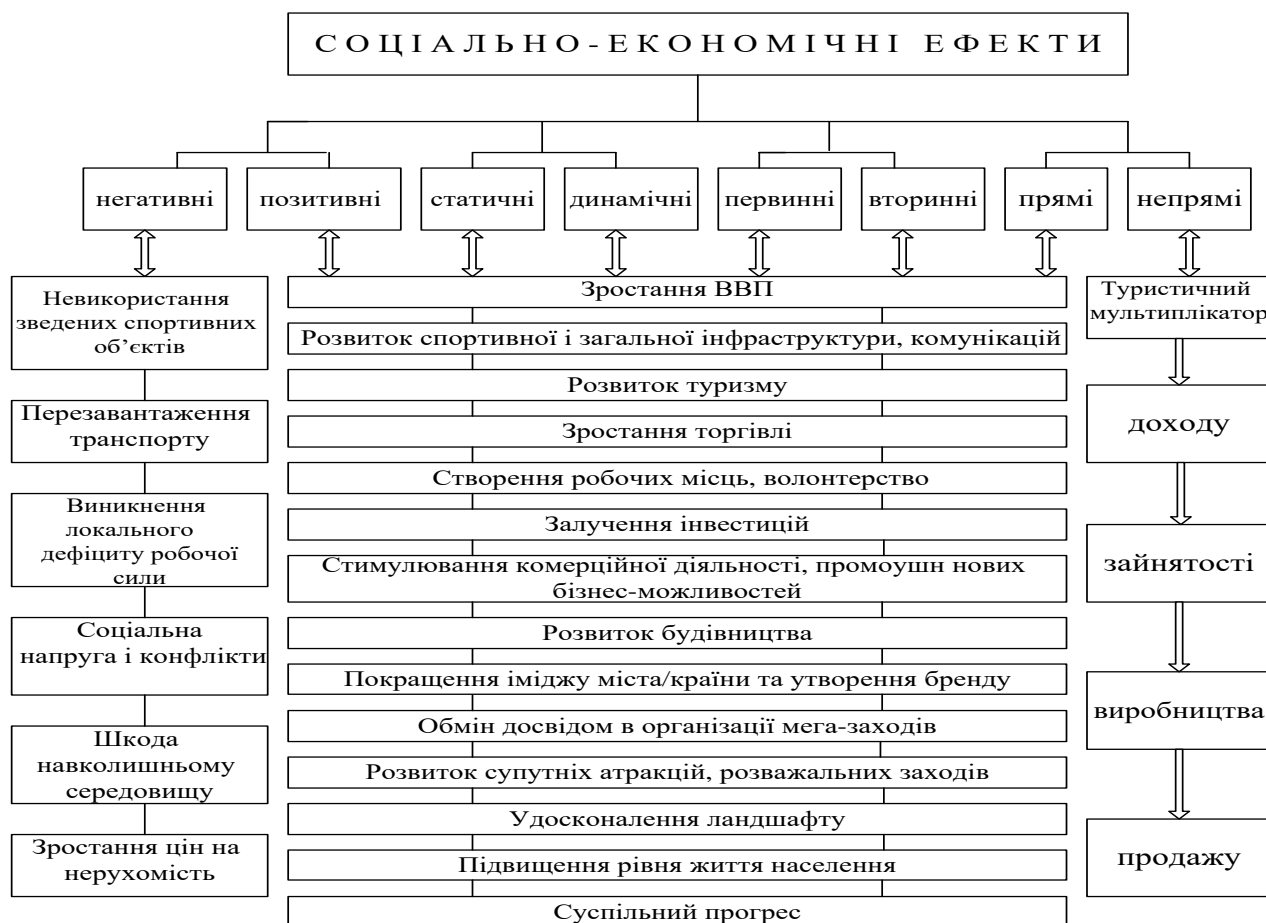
С О Ц І А Л Ь Н О - Е К О Н О М І Ч Н І  Е Ф Е К Т И

негативні

позитивні

статичні

динамічні

первинні

вторинні

прямі

непрямі

Невикористання зведених спортивних об'єктів

Перезавантаження транспорту

Виникнення локального дефіциту робочої сили

Соціальна напруга і конфлікти

Шкода навколишньому середовищу

Зростання цін на нерухомість

Зростання ВВП

Розвиток спортивної і загальної інфраструктури, комунікацій

Розвиток туризму

Зростання торгівлі

Створення робочих місць, волонтерство

Залучення інвестицій

Стимулювання комерційної діяльності, промоушн нових бізнес-можливостей

Розвиток будівництва

Покращення іміджу міста/країни та утворення бренду

Обмін досвідом в організації мега-заходів

Розвиток супутніх атракцій, розважальних заходів

Удосконалення ландшафту

Підвищення рівня життя населення

Суспільний прогрес

Туристичний мультиплікатор

доходу

зайнятості

виробництва

продажу